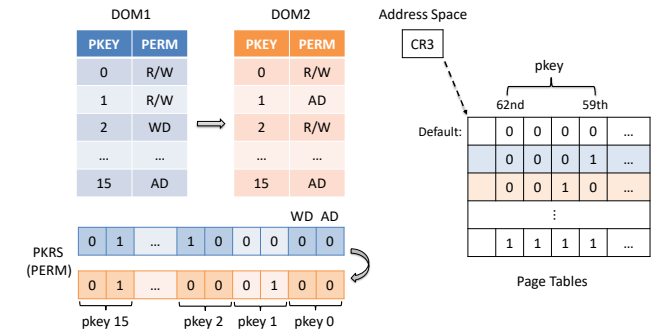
DOM1

| PKEY | PERM |
|---|---|
| 0 | R/W |
| 1 | R/W |
| 2 | WD |
| ... | ... |
| 15 | AD |

DOM2

| PKEY | PERM |
|---|---|
| 0 | R/W |
| 1 | AD |
| 2 | R/W |
| ... | ... |
| 15 | AD |

Address Space

CR3

pkey

62nd 59th

Default:

|  | 0 | 0 | 0 | 0 | ... |
|---|---|---|---|---|---|
|  | 0 | 0 | 0 | 1 | ... |
|  | 0 | 0 | 1 | 0 | ... |
|  |  |  | ⋮ |  |  |
|  | 1 | 1 | 1 | 1 | ... |

Page Tables

WD AD

PKRS (PERM)

| 0 | 1 | ... | 1 | 0 | 0 | 0 | 0 | 0 |
|---|---|---|---|---|---|---|---|---|
| 0 | 1 | ... | 0 | 0 | 0 | 1 | 0 | 0 |

pkey 15 pkey 2 pkey 1 pkey 0